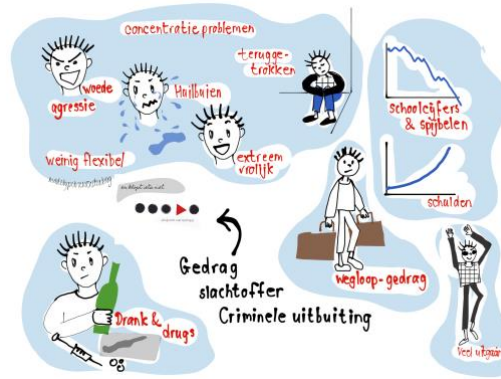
concentratie problemen

woede agressie

Huilbuien

terugge-trokken

schoolcijfers & spijbelen

weinig flexibel

extreem vrolijk

schulden

Gedrag slachtoffer Criminele uitbuiting

wegloop-gedrag

Drank & drugs

Veel uitgaan